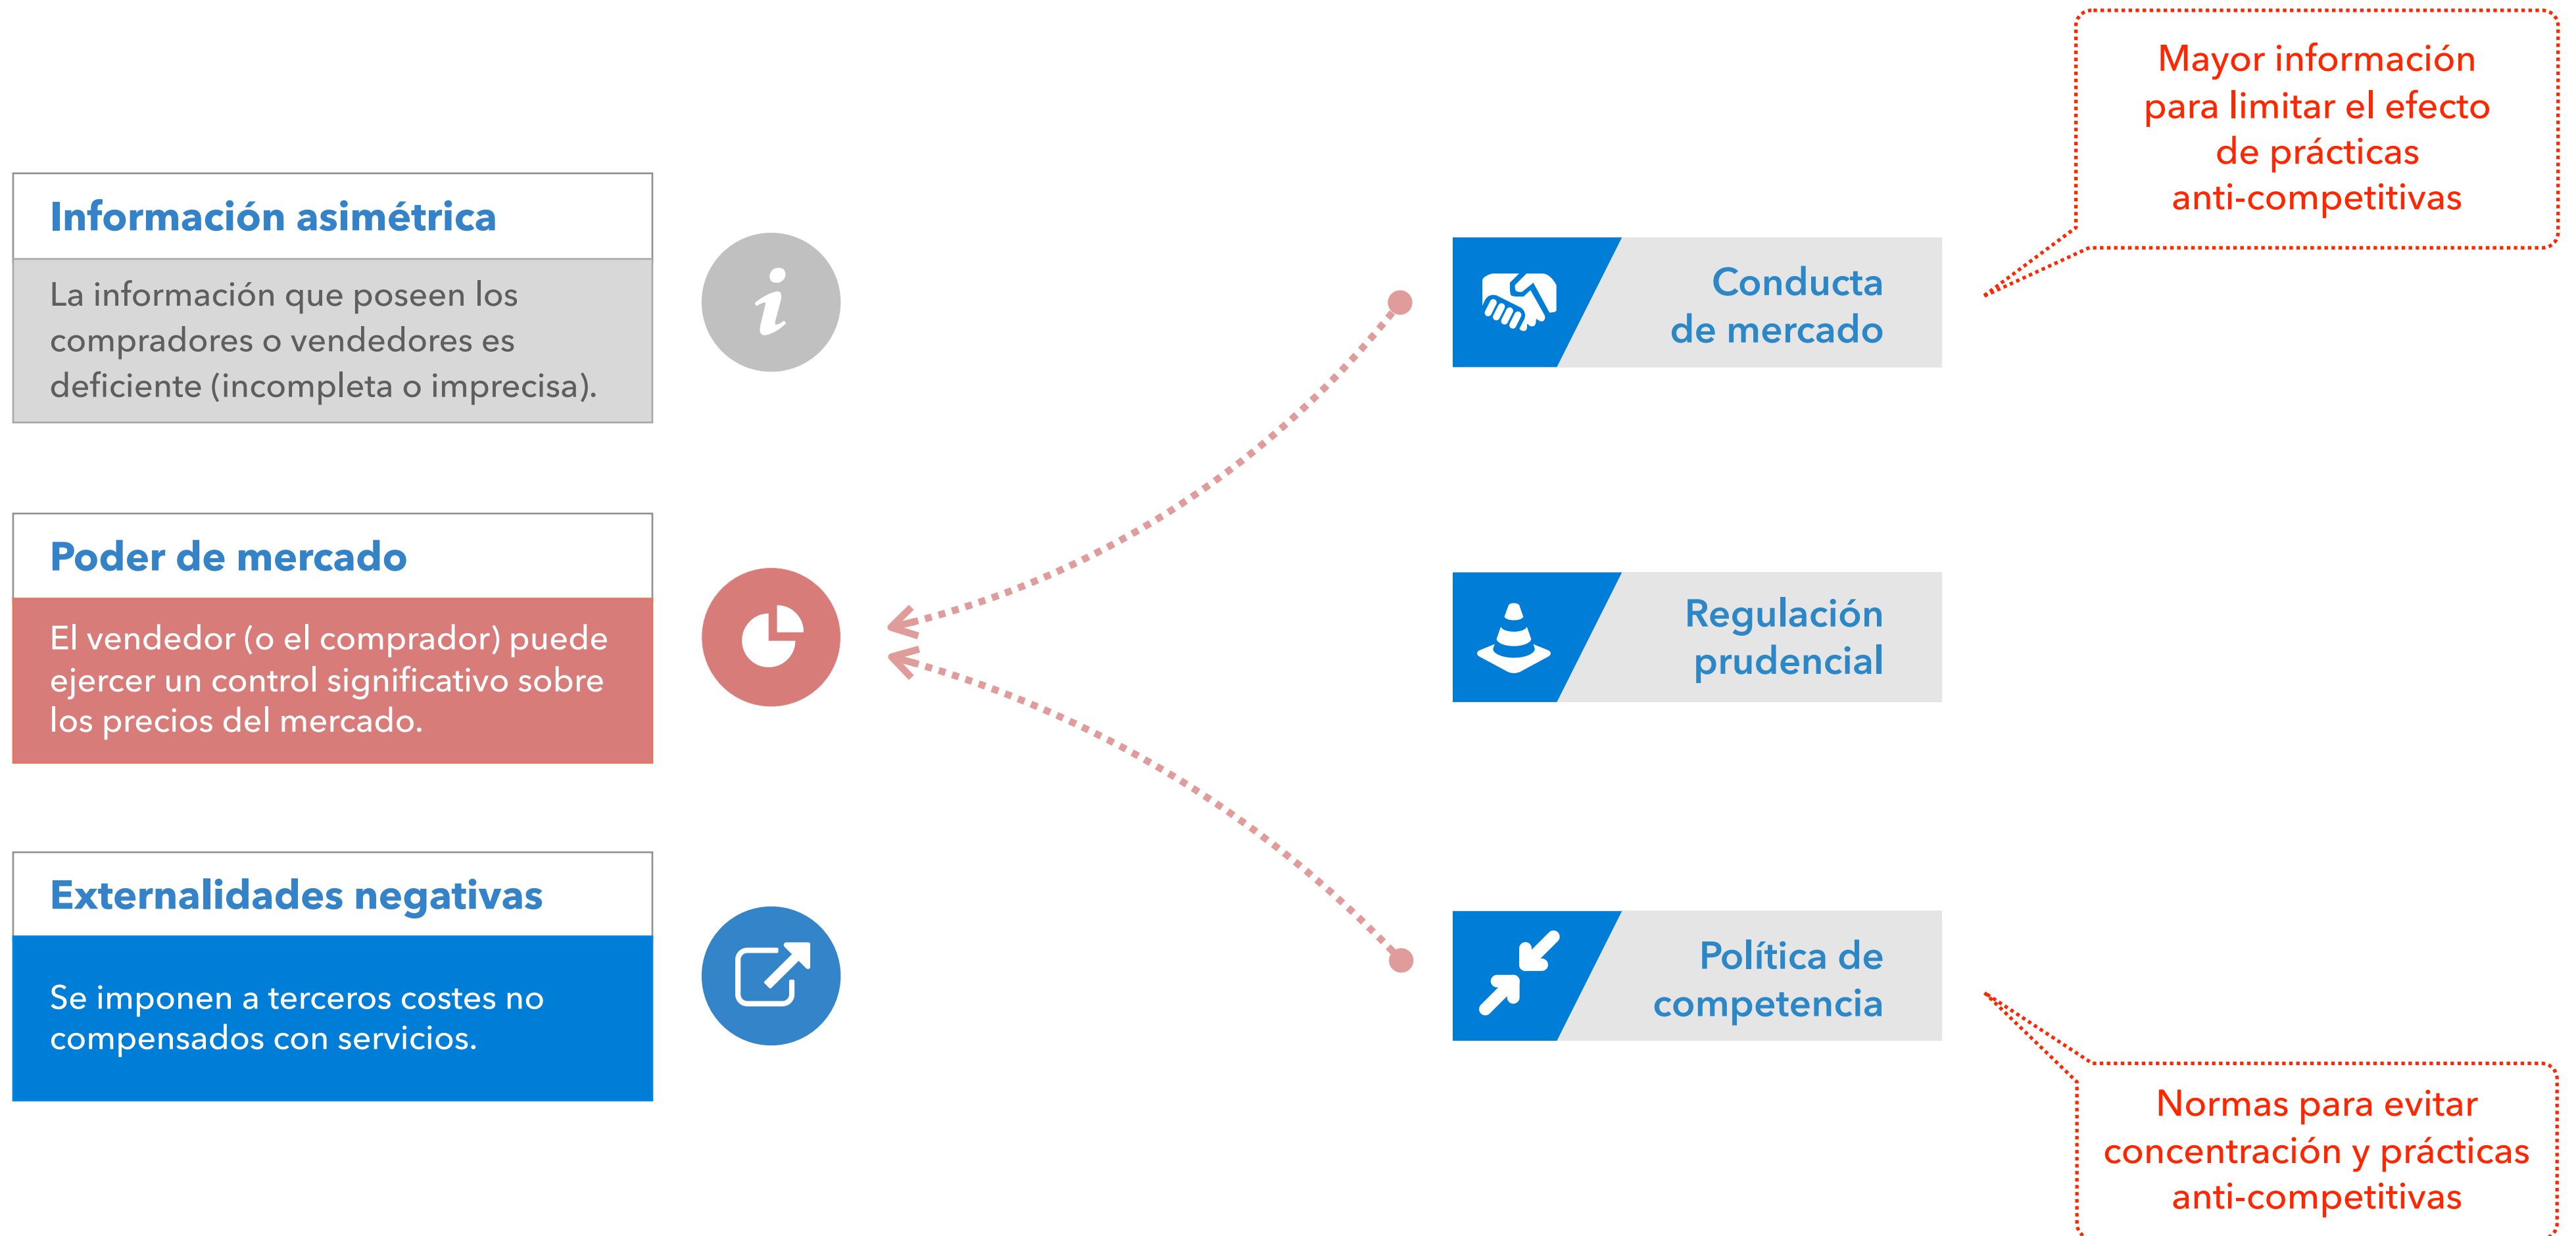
Información asimétrica

La información que poseen los compradores o vendedores es deficiente (incompleta o imprecisa).

Poder de mercado

El vendedor (o el comprador) puede ejercer un control significativo sobre los precios del mercado.

Externalidades negativas

Se imponen a terceros costes no compensados con servicios.

Mayor información para limitar el efecto de prácticas anti-competitivas

Conducta de mercado

Regulación prudencial

Política de competencia

Normas para evitar concentración y prácticas anti-competitivas